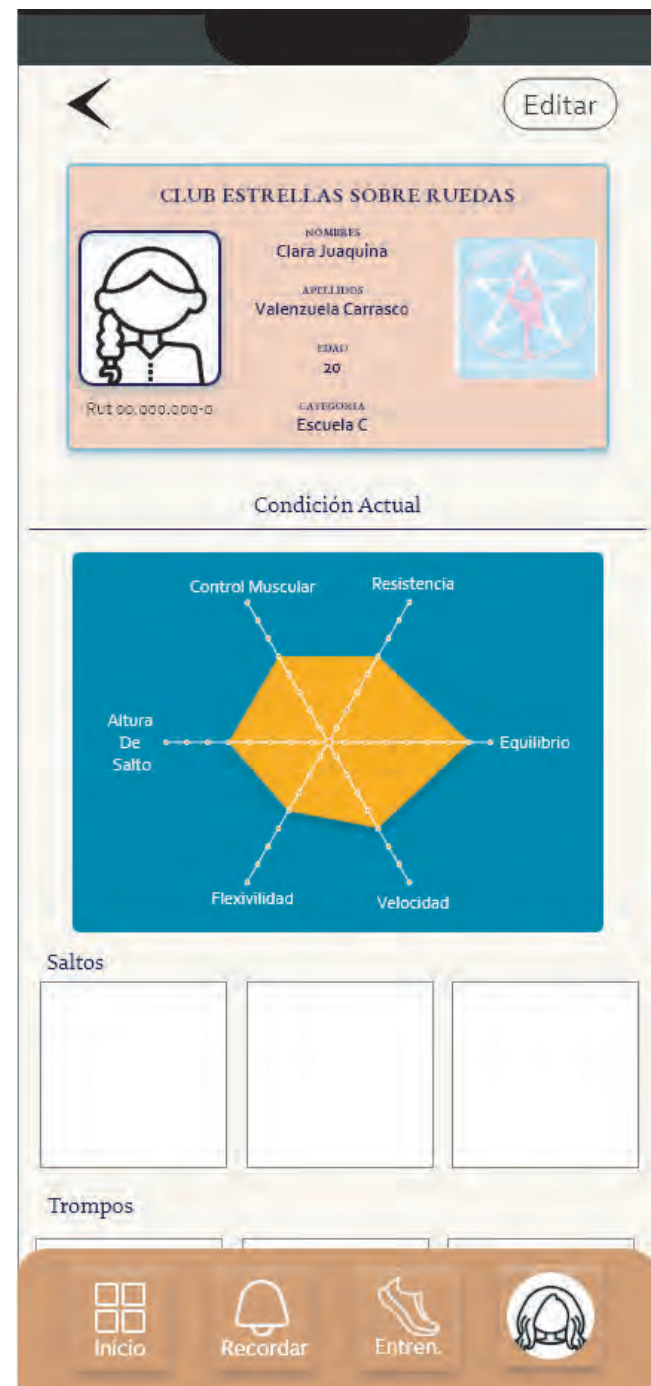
Editar

CLUB ESTRELLAS SOBRE RUEDAS

NOMBRES
Clara Juaquina

APELLIDOS
Valenzuela Carrasco

EDAD
20

Rut oo.ooo.ooo-o

CATEGORIA
Escuela C

Condición Actual

Control Muscular
Resistencia
Altura De Salto
Equilibrio
Flexivilidad
Velocidad

Saltos

Trompos

Inicio
Recordar
Entren.